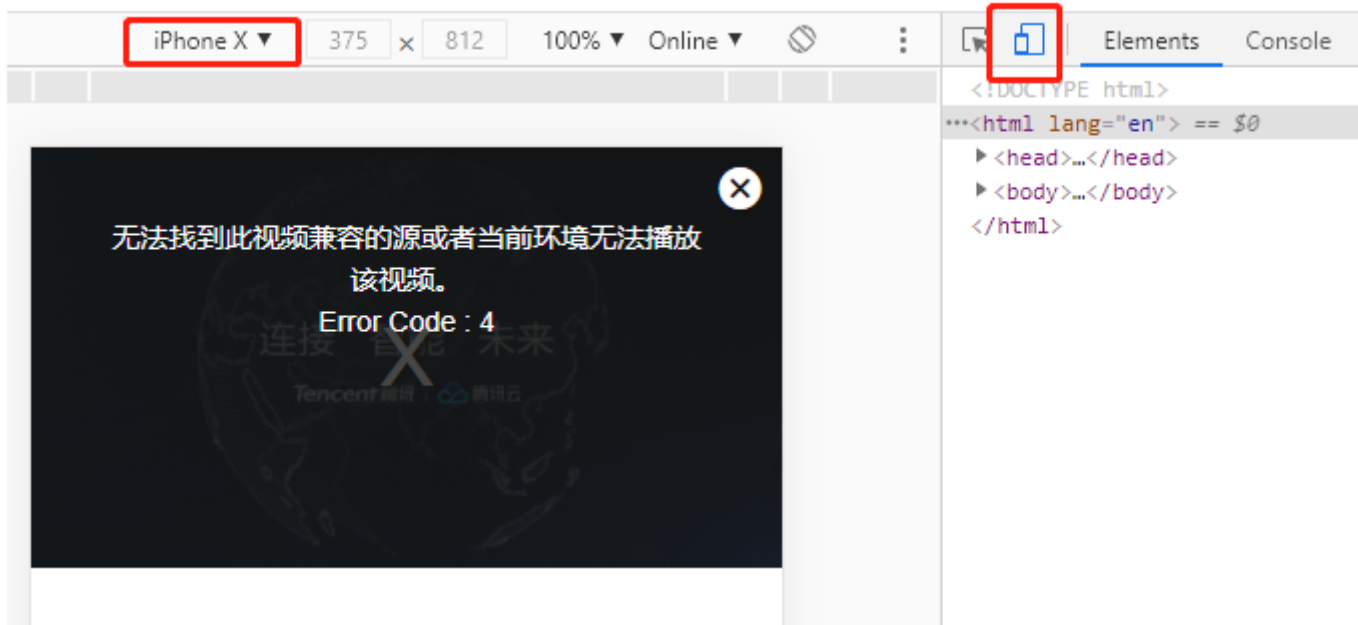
iPhone X ▼ 375 × 812 100% ▼ Online ▼

Elements Console

<!DOCTYPE html>
<html lang="en"> == $0
▶<head>…</head>
▶<body>…</body>
</html>

无法找到此视频兼容的源或者当前环境无法播放该视频。
Error Code : 4

连接 智能 未来
X
Tencent腾讯 | 腾讯云